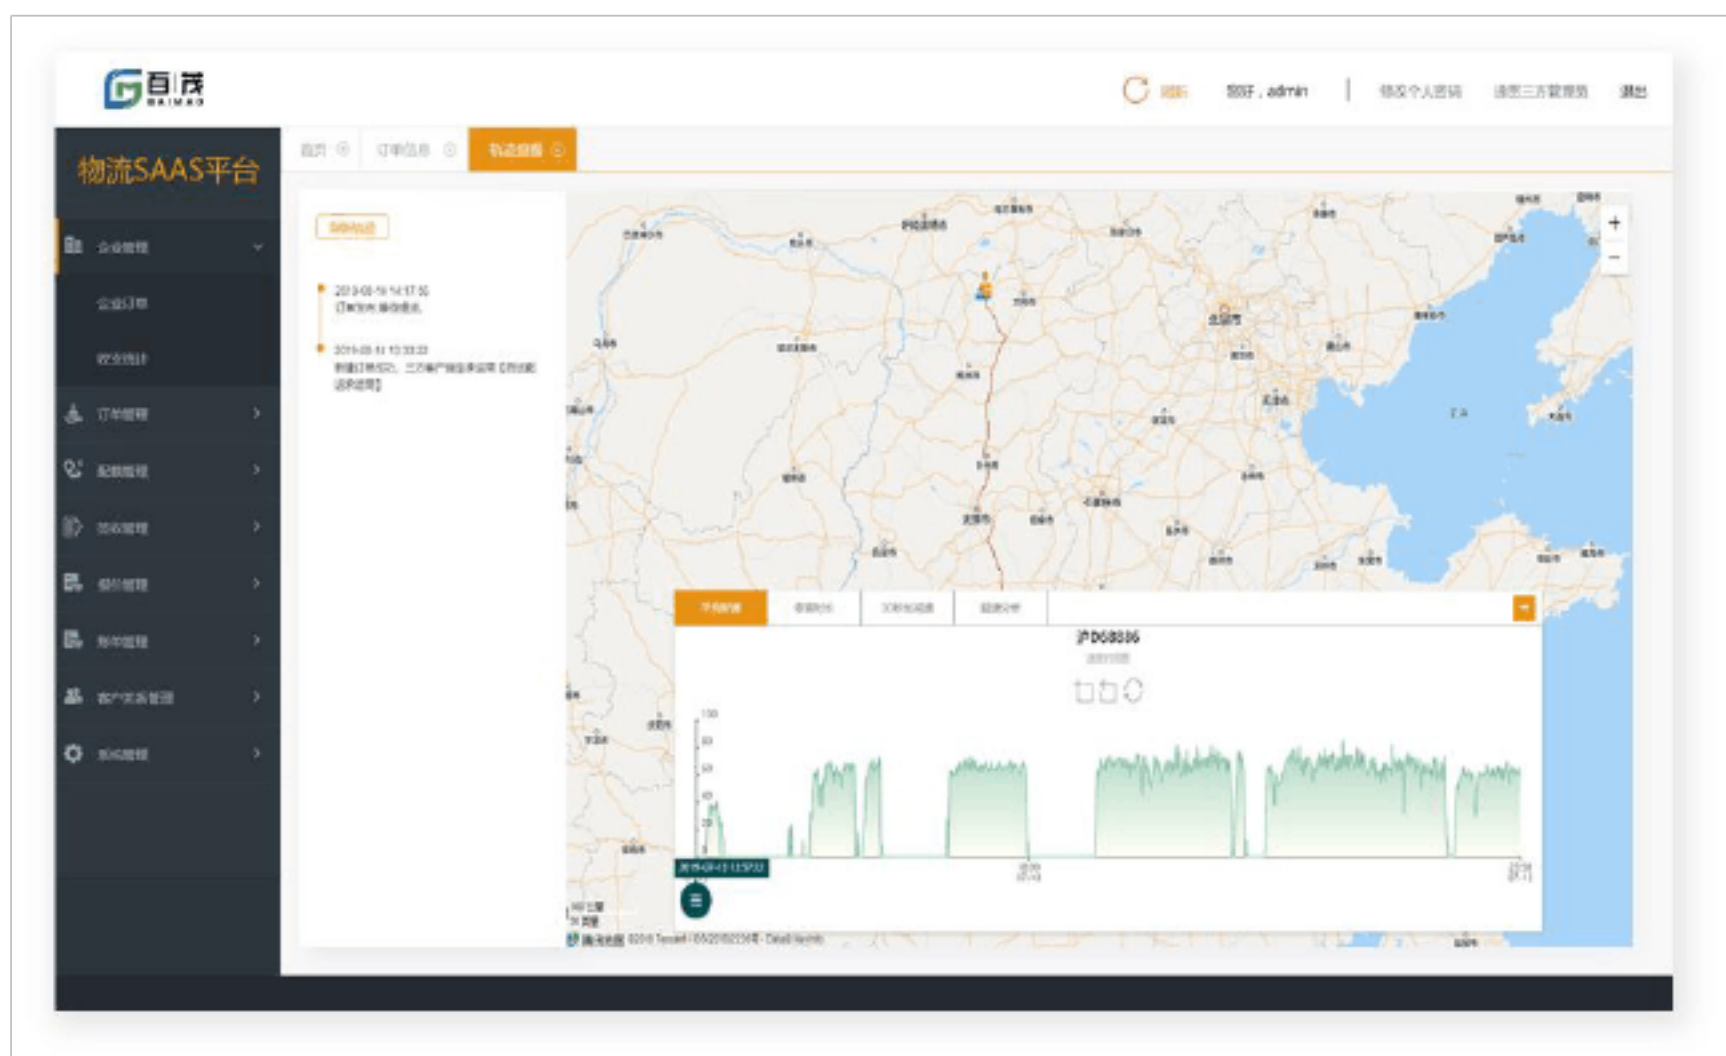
百茂
BAIMAO

刷新　您好，admin　|　修改个人密码　绑定三方登录　退出

物流SAAS平台

首页　订单信息　轨迹回放

企业管理
企业订单
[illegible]
订单管理
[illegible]
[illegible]
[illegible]
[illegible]
客户关系管理
系统管理

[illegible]

2019-08-10 14:17:35
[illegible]

2019-08-11 10:33:33
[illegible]

北京市

沪D68886

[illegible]

+
−